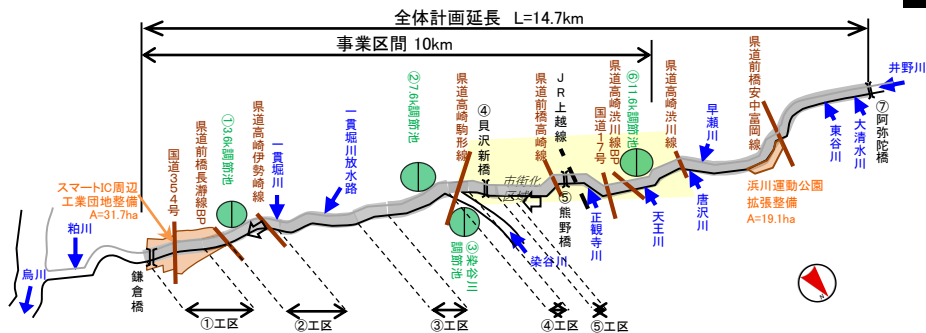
全体計画延長 L=14.7km

事業区間 10km

スマートIC周辺工業団地整備 A=31.7ha

粕川

烏川

鎌倉橋

国道354号

県道前橋長瀞線BP

①3.6k調節池

県道高崎伊勢崎線

一貫堀川

一貫堀川放水路

②7.6k調節池

県道高崎駒形線

④貝沢新橋

③染谷川調節池

市街化区域

⑤熊野橋

染谷川

JR上越線

県道前橋高崎線

国道17号

県道高崎渋川線BP

⑥11.6k調節池

正観寺川

天王川

県道高崎渋川線

早瀬川

唐沢川

県道前橋安中富岡線

浜川運動公園拡張整備 A=19.1ha

東谷川

大清水川

井野川

⑦阿弥陀橋

①工区

②工区

③工区

④工区

⑤工区

N